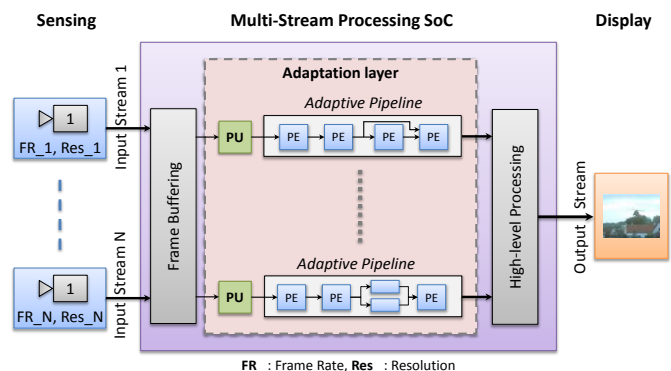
Sensing

Multi-Stream Processing SoC

Display

Adaptation layer

Adaptive Pipeline

Input Stream 1

1

FR_1, Res_1

Frame Buffering

PU

PE

PE

PE

PE

High-level Processing

Output Stream

Adaptive Pipeline

Input Stream N

1

FR_N, Res_N

PU

PE

PE

PE

FR : Frame Rate, Res : Resolution